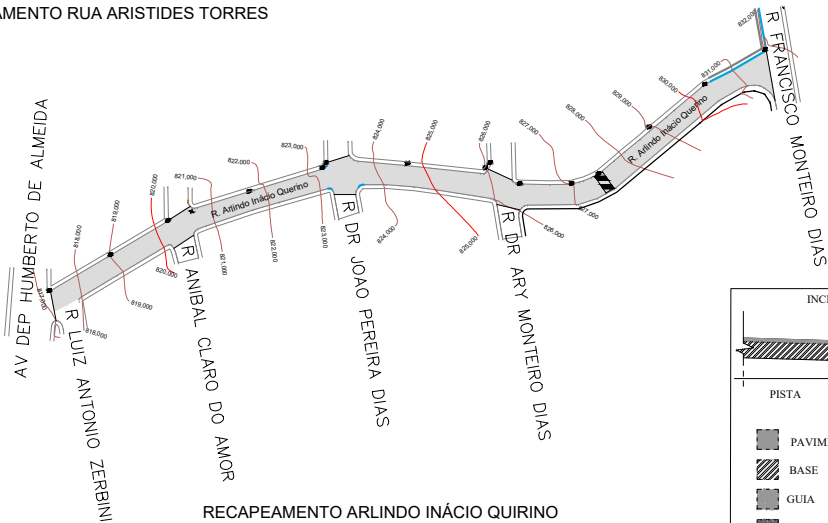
AMENTO RUA ARISTIDES TORRES

AV DEP HUMBERTO DE ALMEIDA

R LUIZ ANTONIO ZERBINI

R ANIBAL CLARO DO AMOR

R DR JOAO PEREIRA DIAS

R DR ARY MONTEIRO DIAS

R FRANCISCO MONTEIRO DIAS

R. Arlindo Inácio Querino

R. Arlindo Inácio Querino

R. Arlindo Inácio Querino

817,000

818,000

818,000

819,000

819,000

820,000

820,000

821,000

821,000

822,000

822,000

823,000

823,000

824,000

824,000

825,000

825,000

826,000

826,000

827,000

827,000

828,000

829,000

830,000

831,000

832,000

INC

PISTA

PAVIM

BASE

GUIA

RECAPEAMENTO ARLINDO INÁCIO QUIRINO